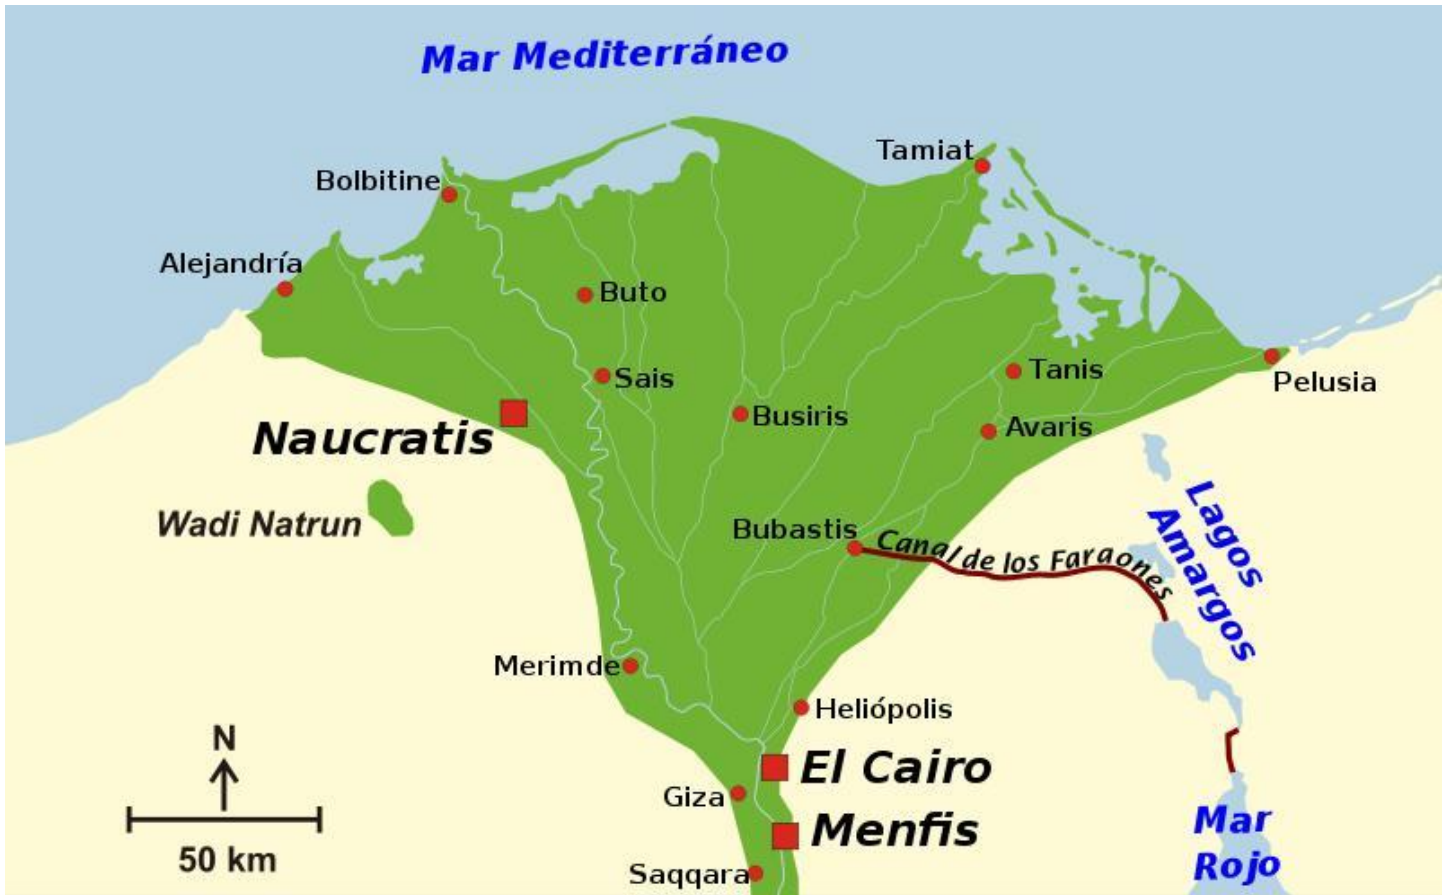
Mar Mediterráneo

Tamiat

Bolbitine

Alejandría

Buto

Sais

Tanis

Pelusia

Naucratis

Busiris

Avaris

Wadi Natrun

Bubastis

Canal de los Faraones

Lagos Amargos

Merimde

Heliópolis

N

El Cairo

Giza

50 km

Menfis

Mar Rojo

Saqqara